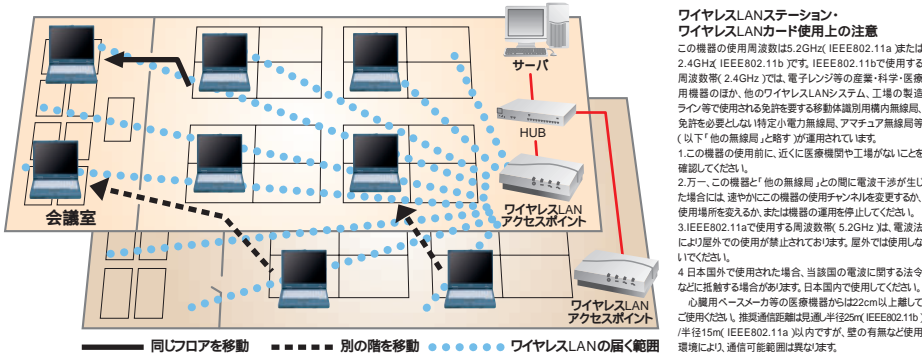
サーバ

HUB

会議室

ワイヤレスLAN
アクセスポイント

ワイヤレスLAN
アクセスポイント

同じフロアを移動　別の階を移動　ワイヤレスLANの届く範囲

ワイヤレスLANステーション・
ワイヤレスLANカード使用上の注意

この機器の使用周波数は5.2GHz（IEEE802.11a）または2.4GHz（IEEE802.11b）です。IEEE802.11bで使用する周波数帯（2.4GHz）では、電子レンジ等の産業・科学・医療用機器のほか、他のワイヤレスLANシステム、工場の製造ライン等で使用される免許を要する移動体識別用構内無線局、免許を要しない特定小電力無線局、アマチュア無線局等（以下「他の無線局」と略す）が運用されています。

1.この機器の使用前に、近くに医療機関や工場がないことを確認してください。
2.万一、この機器と「他の無線局」との間に電波干渉が生じた場合には、速やかにこの機器の使用チャンネルを変更するか、使用場所を変えるか、または機器の運用を停止してください。
3.IEEE802.11aで使用する周波数帯（5.2GHz）は、電波法により屋外での使用が禁止されております。屋外では使用しないでください。
4 日本国外で使用された場合、当該国の電波に関する法令などに抵触する場合があります。日本国内で使用してください。

心臓用ペースメーカ等の医療機器からは22cm以上離してご使用ください。推奨通信距離は見通し半径25m（IEEE802.11b）/半径15m（IEEE802.11a）以内ですが、壁の有無など使用環境により、通信可能範囲は異なります。